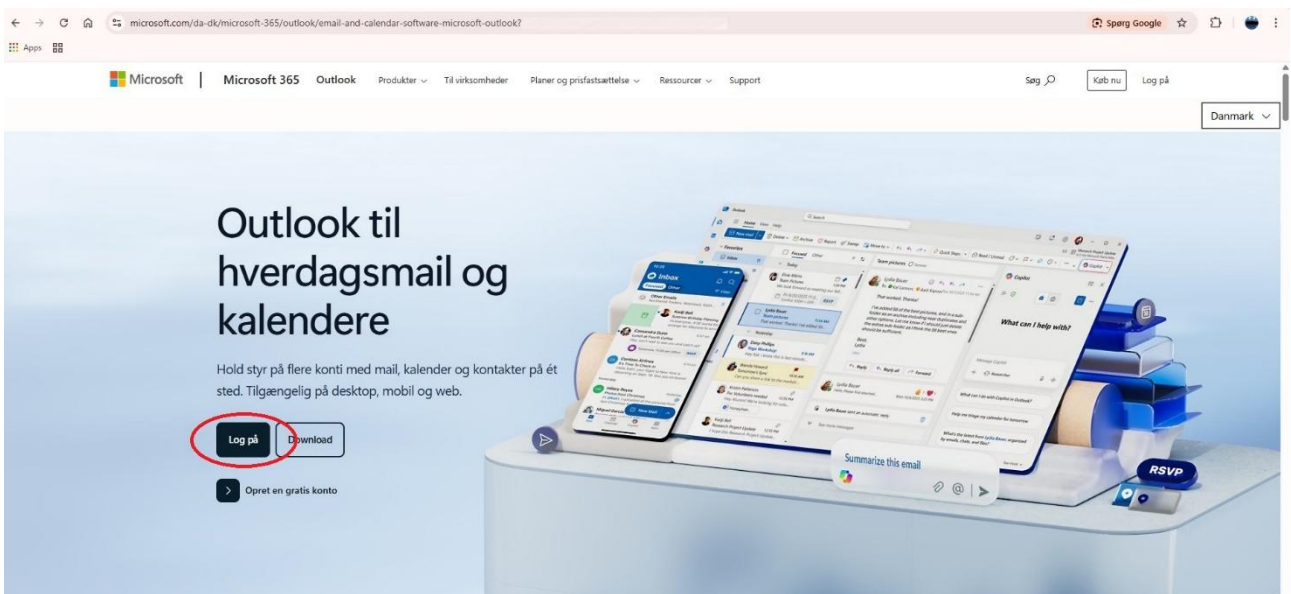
microsoft.com/da-dk/microsoft-365/outlook/email-and-calendar-software-microsoft-outlook?

Spørg Google

Apps

Microsoft | Microsoft 365 Outlook Produkter Til virksomheder Planer og prisfastsættelse Ressourcer Support

Søg Køb nu Log på

Danmark

Outlook til hverdagsmail og kalendere

Hold styr på flere konti med mail, kalender og kontakter på ét sted. Tilgængelig på desktop, mobil og web.

Log på Download

Opret en gratis konto

Inbox

What can I help with?

Summarize this email

RSVP